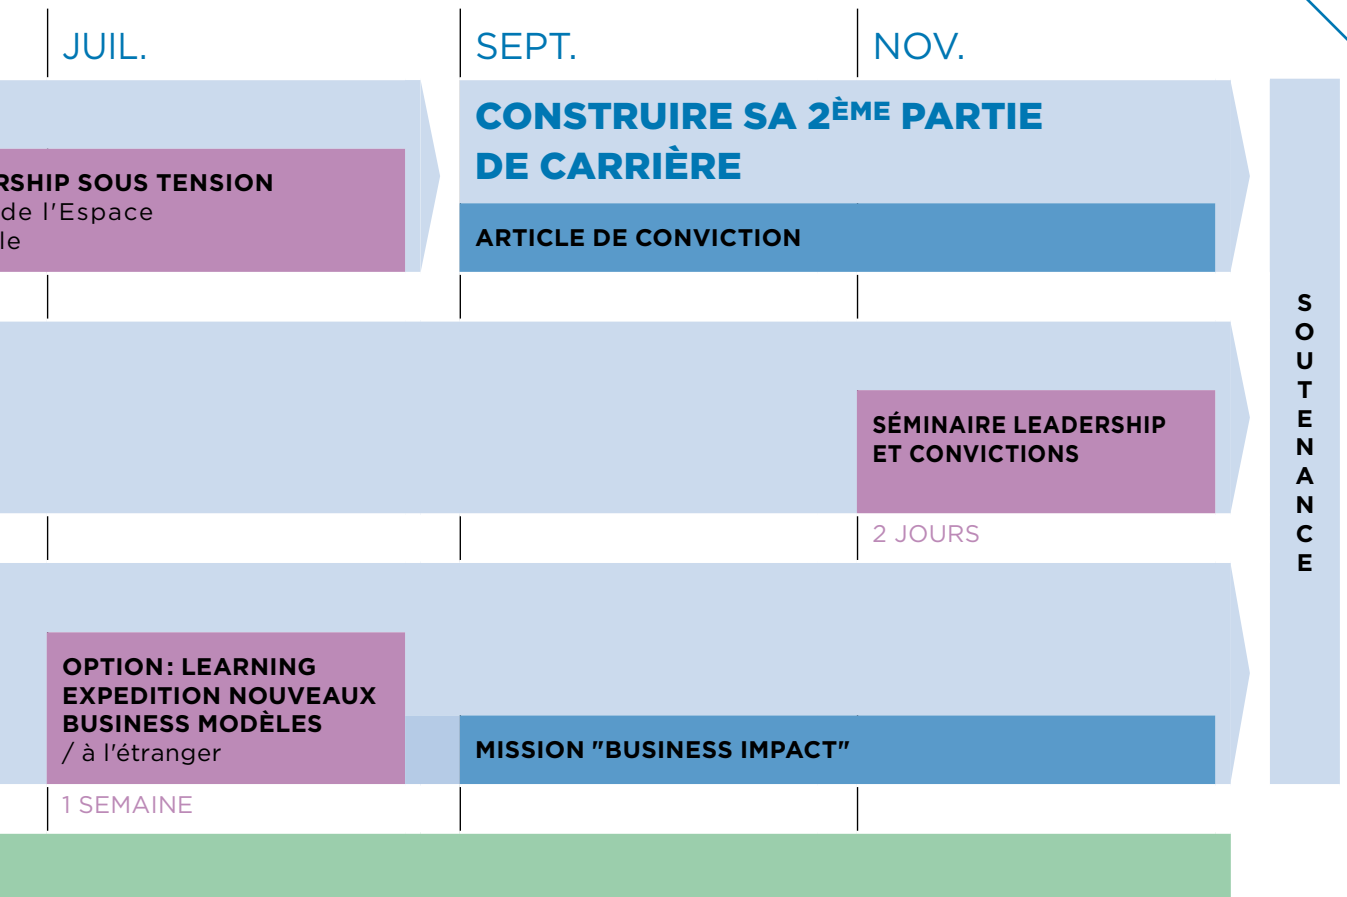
JUIL.

SEPT.

NOV.

RSHIP SOUS TENSION
de l'Espace
le

CONSTRUIRE SA 2$^{ÈME}$ PARTIE DE CARRIÈRE

ARTICLE DE CONVICTION

SÉMINAIRE LEADERSHIP ET CONVICTIONS

2 JOURS

OPTION: LEARNING EXPEDITION NOUVEAUX BUSINESS MODÈLES
/ à l'étranger

1 SEMAINE

MISSION "BUSINESS IMPACT"

SOUTENANCE